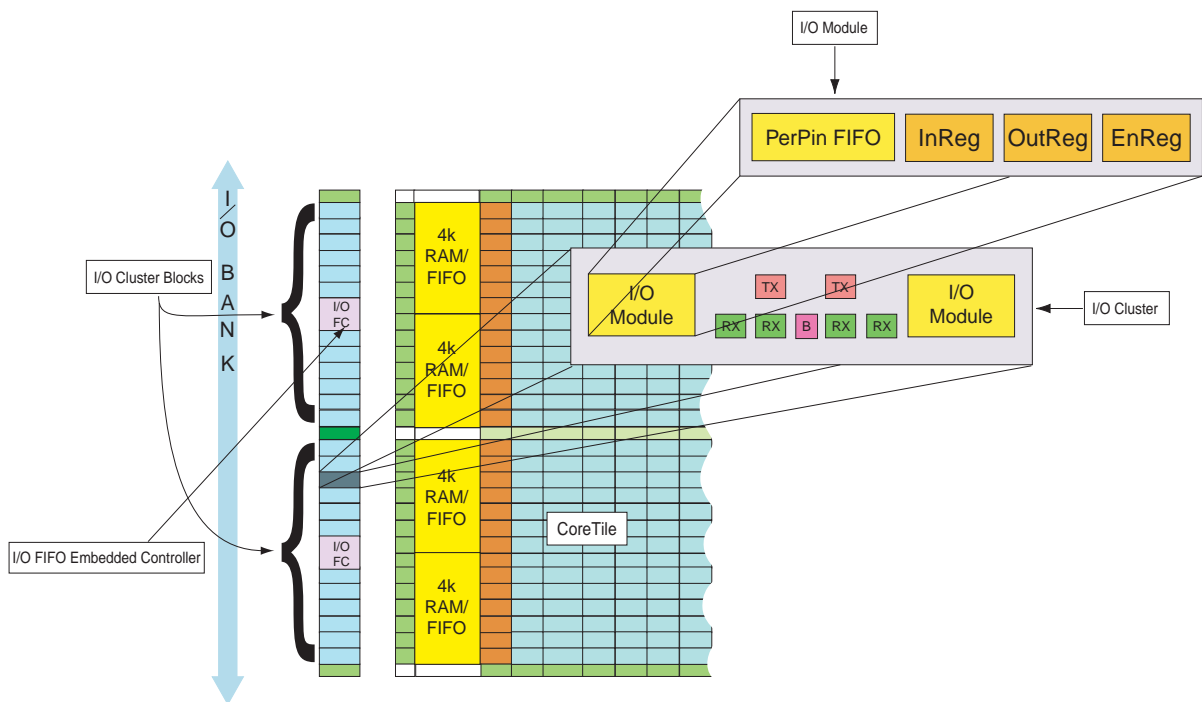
I/O Module

PerPin FIFO
InReg
OutReg
EnReg

I/O BANK

I/O Cluster Blocks

4k RAM/ FIFO

4k RAM/ FIFO

I/O FC

I/O Module
TX
TX
RX
RX
B
RX
RX
I/O Module

I/O Cluster

4k RAM/ FIFO

CoreTile

I/O FIFO Embedded Controller

I/O FC

4k RAM/ FIFO